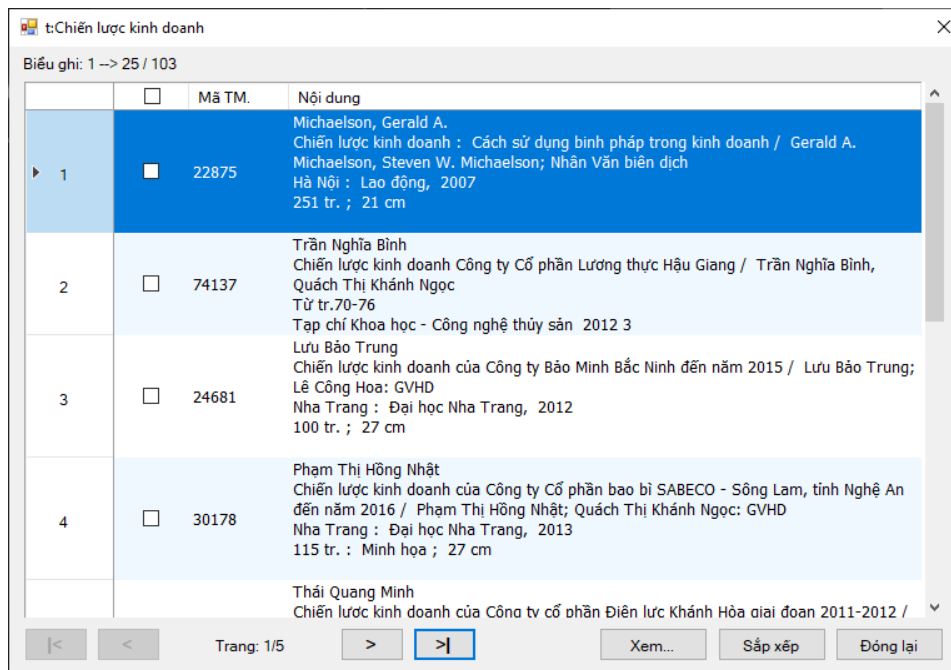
t:Chiến lược kinh doanh

Biểu ghi: 1 --> 25 / 103

| | | Mã TM. | Nội dung |
|---|---|---|---|
| 1 | | 22875 | Michaelson, Gerald A. Chiến lược kinh doanh : Cách sử dụng binh pháp trong kinh doanh / Gerald A. Michaelson, Steven W. Michaelson; Nhân Văn biên dịch Hà Nội : Lao động, 2007 251 tr. ; 21 cm |
| 2 | | 74137 | Trần Nghĩa Bình Chiến lược kinh doanh Công ty Cổ phần Lương thực Hậu Giang / Trần Nghĩa Bình, Quách Thị Khánh Ngọc Từ tr.70-76 Tạp chí Khoa học - Công nghệ thủy sản 2012 3 |
| 3 | | 24681 | Lưu Bảo Trung Chiến lược kinh doanh của Công ty Bảo Minh Bắc Ninh đến năm 2015 / Lưu Bảo Trung; Lê Công Hoa: GVHD Nha Trang : Đại học Nha Trang, 2012 100 tr. ; 27 cm |
| 4 | | 30178 | Phạm Thị Hồng Nhật Chiến lược kinh doanh của Công ty Cổ phần bao bì SABECO - Sông Lam, tỉnh Nghệ An đến năm 2016 / Phạm Thị Hồng Nhật; Quách Thị Khánh Ngọc: GVHD Nha Trang : Đại học Nha Trang, 2013 115 tr. : Minh họa ; 27 cm |
| | | | Thái Quang Minh Chiến lược kinh doanh của Công ty cổ phần Điện lực Khánh Hòa giai đoạn 2011-2012 / |

|< < Trang: 1/5 > >| Xem... Sắp xếp Đóng lại